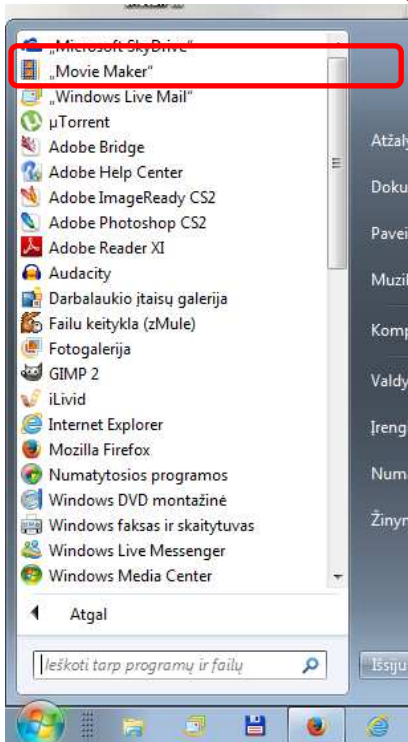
„Microsoft SkyDrive"
„Movie Maker"
„Windows Live Mail"
µTorrent
Adobe Bridge
Adobe Help Center
Adobe ImageReady CS2
Adobe Photoshop CS2
Adobe Reader XI
Audacity
Darbalaukio įtaisų galerija
Failu keitykla (zMule)
Fotogalerija
GIMP 2
iLivid
Internet Explorer
Mozilla Firefox
Numatytosios programos
Windows DVD montažinė
Windows faksas ir skaitytuvas
Windows Live Messenger
Windows Media Center

Atgal

Ieškoti tarp programų ir failų

Atžaly
Doku
Pavei
Muzik
Komp
Valdy
Įreng
Num
Žinyn
Išsiju